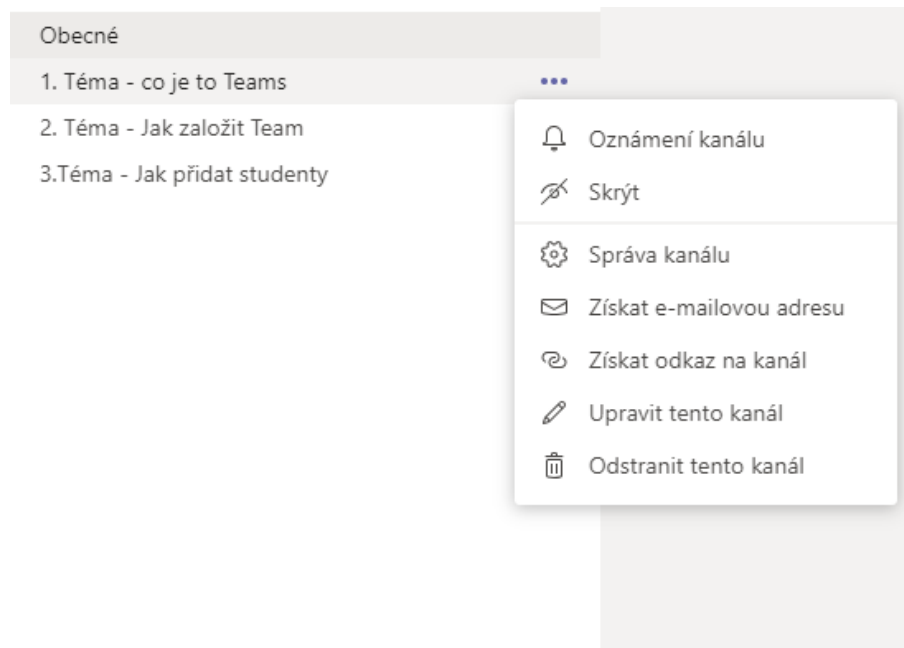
Obecné

1. Téma - co je to Teams

2. Téma - Jak založit Team

3.Téma - Jak přidat studenty

Oznámení kanálu

Skrýt

Správa kanálu

Získat e-mailovou adresu

Získat odkaz na kanál

Upravit tento kanál

Odstranit tento kanál